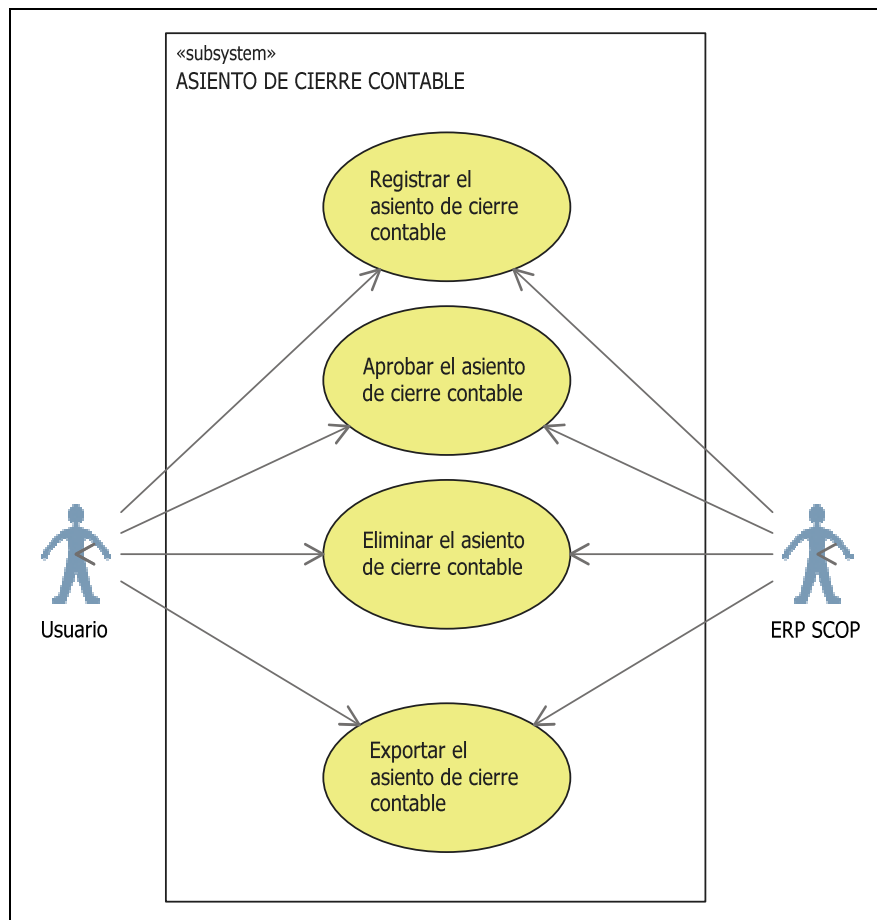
«subsystem»
ASIENTO DE CIERRE CONTABLE

Registrar el asiento de cierre contable

Aprobar el asiento de cierre contable

Eliminar el asiento de cierre contable

Exportar el asiento de cierre contable

Usuario

ERP SCOP